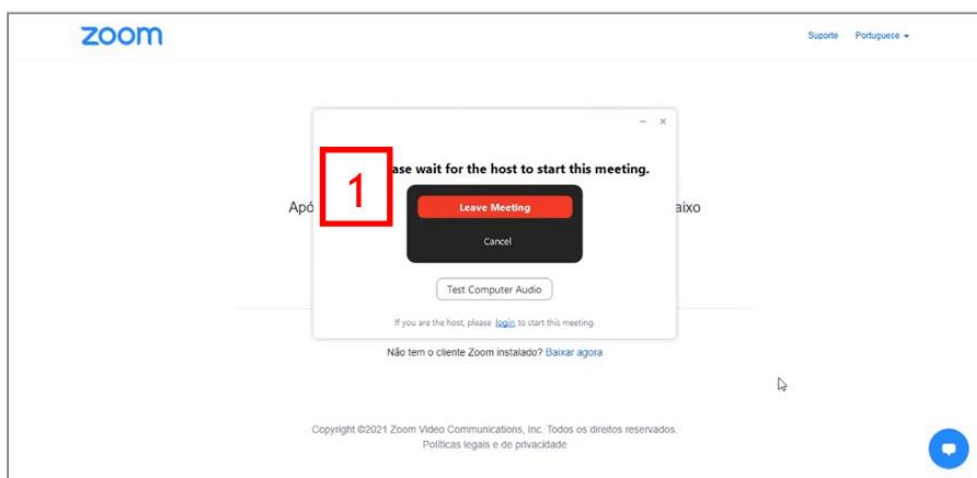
zoom

Suporte Portuguese

1

ase wait for the host to start this meeting.

Apó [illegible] aixo

Leave Meeting

Cancel

Test Computer Audio

If you are the host, please login to start this meeting.

Não tem o cliente Zoom instalado? Baixar agora

Copyright ©2021 Zoom Video Communications, Inc. Todos os direitos reservados.
Políticas legais e de privacidade